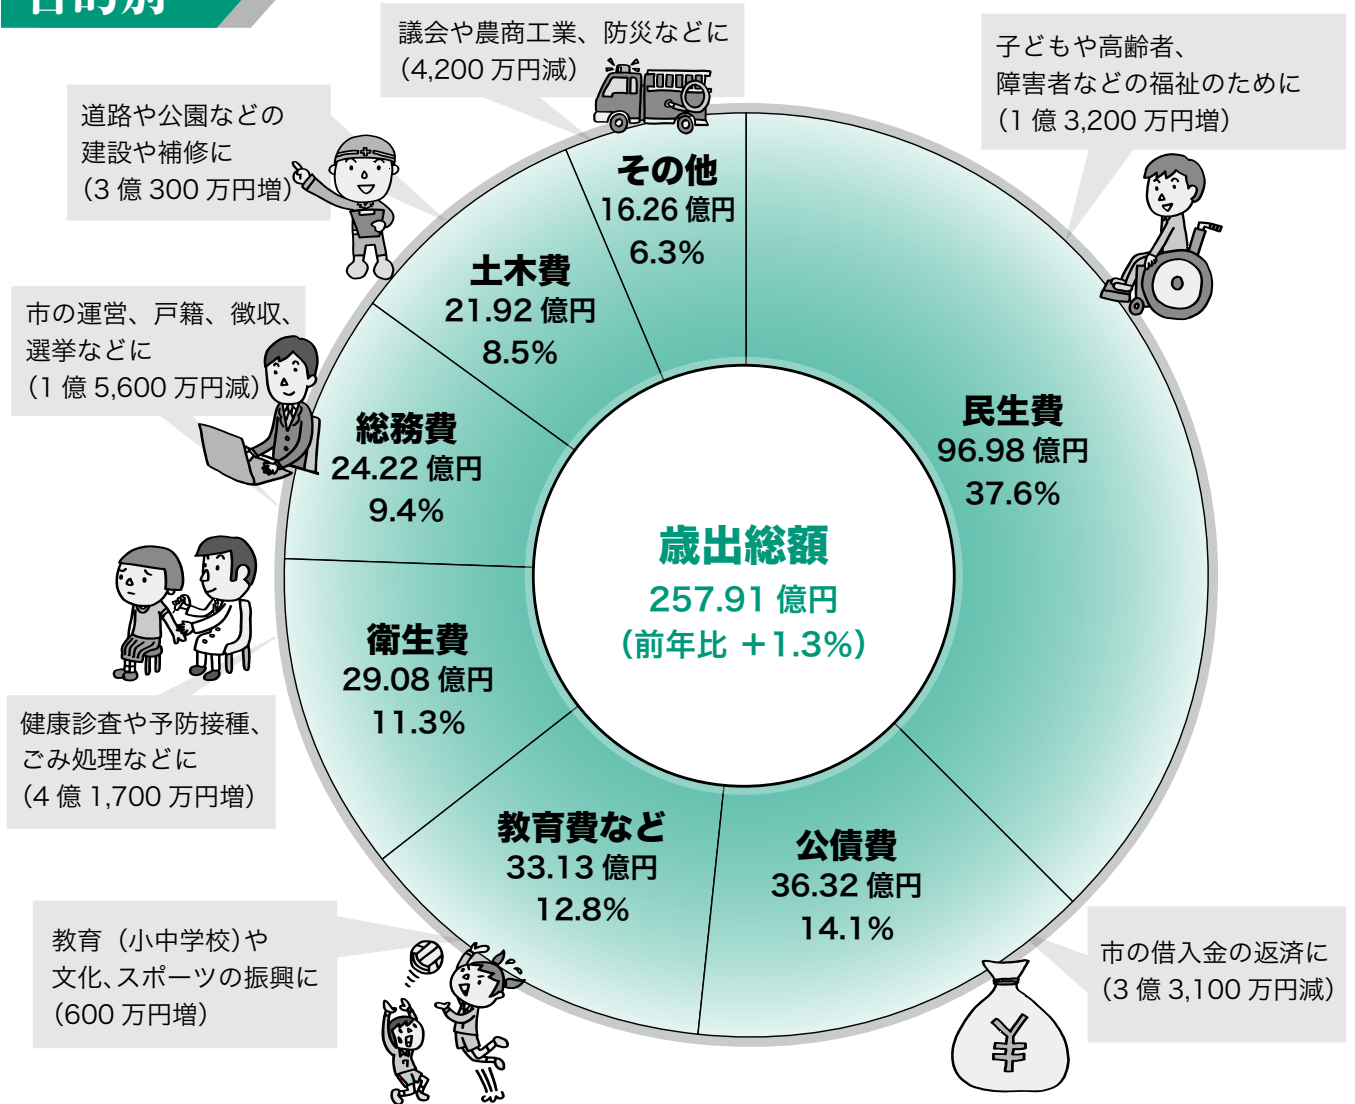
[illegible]

議会や農商工業、防災などに
(4,200 万円減)

子どもや高齢者、
障害者などの福祉のために
(1 億 3,200 万円増)

道路や公園などの
建設や補修に
(3 億 300 万円増)

市の運営、戸籍、徴収、
選挙などに
(1 億 5,600 万円減)

その他
16.26 億円
6.3%

土木費
21.92 億円
8.5%

総務費
24.22 億円
9.4%

民生費
96.98 億円
37.6%

歳出総額
257.91 億円
(前年比 +1.3%)

衛生費
29.08 億円
11.3%

教育費など
33.13 億円
12.8%

公債費
36.32 億円
14.1%

健康診査や予防接種、
ごみ処理などに
(4 億 1,700 万円増)

教育(小中学校)や
文化、スポーツの振興に
(600 万円増)

市の借入金の返済に
(3 億 3,100 万円減)

¥